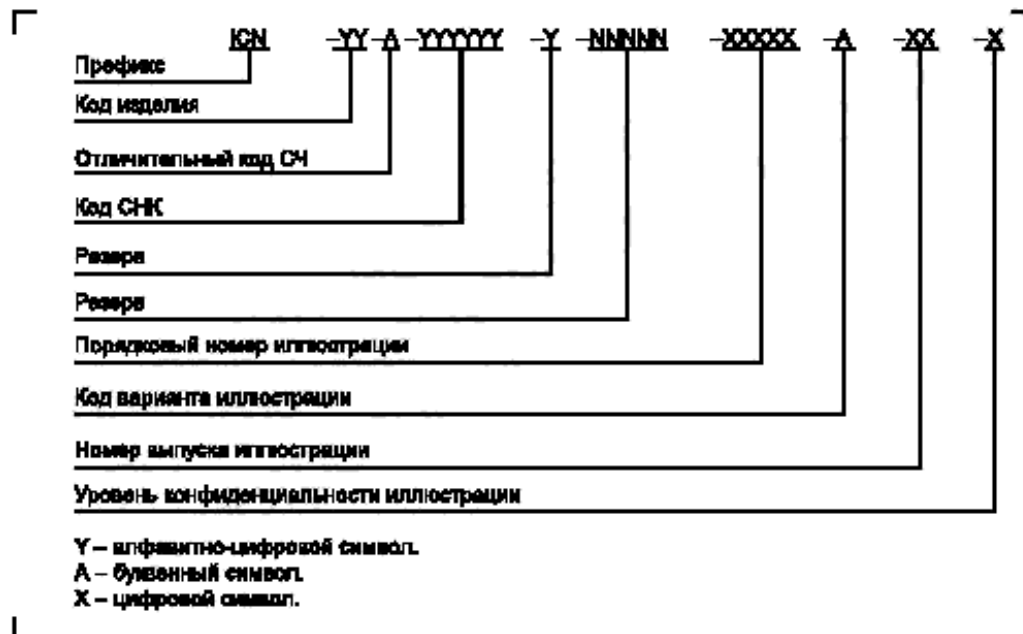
ICN –YY–A–YYYYYY –Y –NNNNN –XXXXX –A –XX –X

Префикс

Код изделия

Отличительный код СЧ

Код СНК

Резерв

Резерв

Порядковый номер иллюстрации

Код варианта иллюстрации

Номер выпуска иллюстрации

Уровень конфиденциальности иллюстрации

Y – алфавитно-цифровой символ.
A – буквенный символ.
X – цифровой символ.